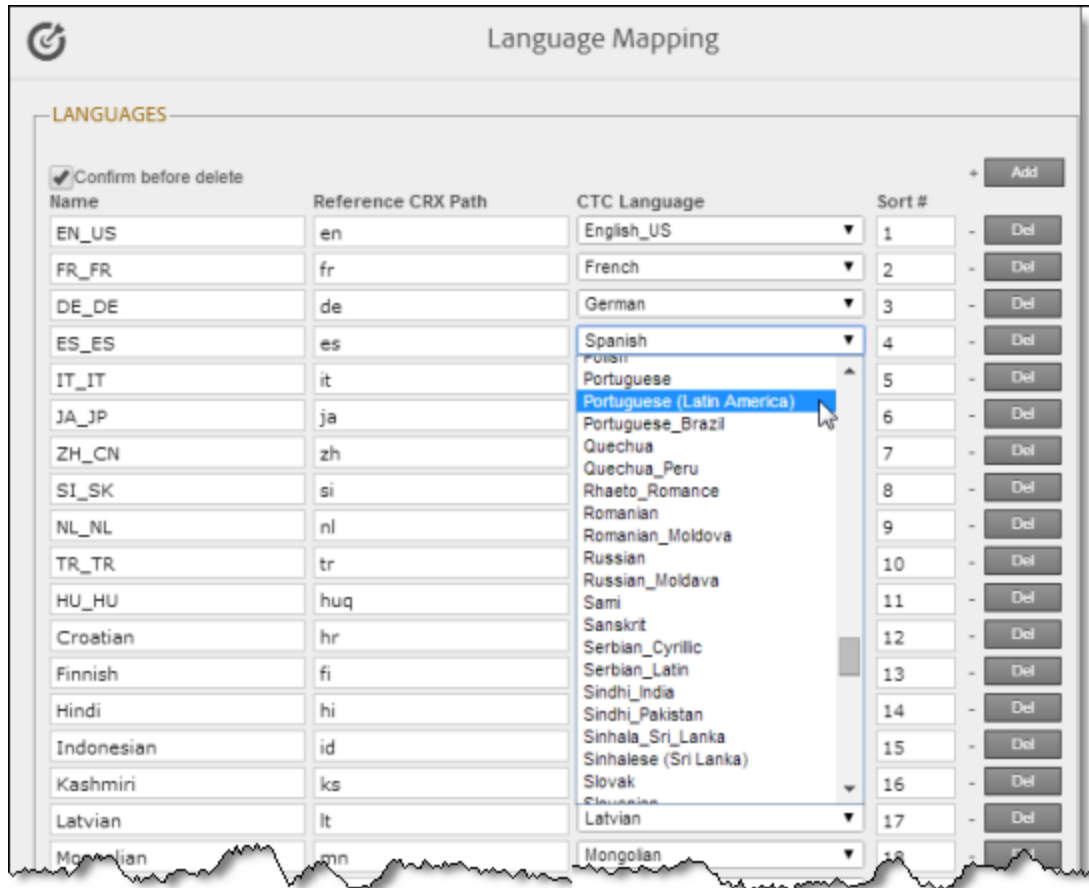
Language Mapping

LANGUAGES

Confirm before delete

+ Add

| Name | Reference CRX Path | CTC Language | Sort # | |
|---|---|---|---|---|
| EN_US | en | English_US | 1 | - Del |
| FR_FR | fr | French | 2 | - Del |
| DE_DE | de | German | 3 | - Del |
| ES_ES | es | Spanish | 4 | - Del |
| IT_IT | it | | 5 | - Del |
| JA_JP | ja | | 6 | - Del |
| ZH_CN | zh | | 7 | - Del |
| SI_SK | si | | 8 | - Del |
| NL_NL | nl | | 9 | - Del |
| TR_TR | tr | | 10 | - Del |
| HU_HU | huq | | 11 | - Del |
| Croatian | hr | | 12 | - Del |
| Finnish | fi | | 13 | - Del |
| Hindi | hi | | 14 | - Del |
| Indonesian | id | | 15 | - Del |
| Kashmiri | ks | | 16 | - Del |
| Latvian | lt | Latvian | 17 | - Del |
| Mo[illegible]lian | mn | Mongolian | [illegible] | |

Polish
Portuguese
Portuguese (Latin America)
Portuguese_Brazil
Quechua
Quechua_Peru
Rhaeto_Romance
Romanian
Romanian_Moldova
Russian
Russian_Moldava
Sami
Sanskrit
Serbian_Cyrillic
Serbian_Latin
Sindhi_India
Sindhi_Pakistan
Sinhala_Sri_Lanka
Sinhalese (Sri Lanka)
Slovak
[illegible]